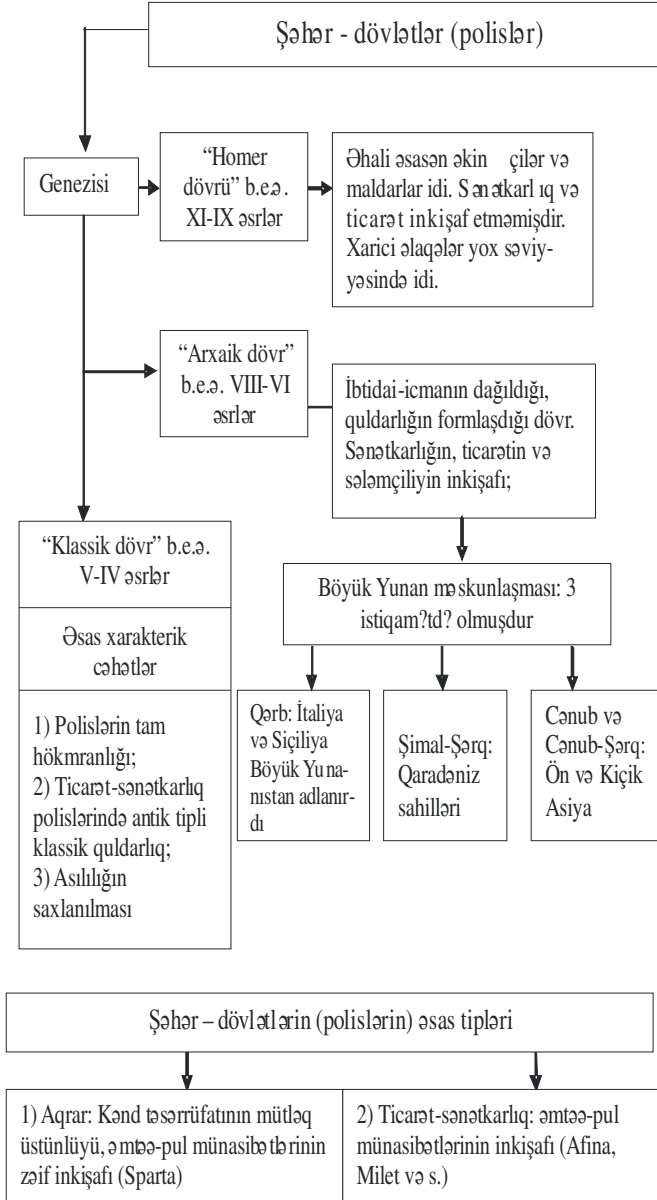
Şəhər - dövlətlər (polislər)

Genezisi

"Homer dövrü" b.e.ə. XI-IX əsrlər

Əhali əsasən əkinçilər və maldarlar idi. Sənətkarlıq və ticarət inkişaf etməmişdir. Xarici əlaqələr yox səviyyəsində idi.

"Arxaik dövr" b.e.ə. VIII-VI əsrlər

İbtidai-icmanın dağıldığı, quldarlığın formlaşdığı dövr. Sənətkarlığın, ticarətin və sələmçiliyin inkişafı;

"Klassik dövr" b.e.ə. V-IV əsrlər

Əsas xarakterik cəhətlər

1) Polislərin tam hökmranlığı;
2) Ticarət-sənətkarlıq polislərində antik tipli klassik quldarlıq;
3) Asılılığın saxlanılması

Böyük Yunan məskunlaşması: 3 istiqam?td? olmuşdur

Qərb: İtaliya və Siçiliya Böyük Yunanıstan adlanırdı

Şimal-Şərq: Qaradəniz sahilləri

Cənub və Cənub-Şərq: Ön və Kiçik Asiya

Şəhər – dövlətlərin (polislərin) əsas tipləri

1) Aqrar: Kənd təsərrüfatının mütləq üstünlüyü, əmtəə-pul münasibətlərinin zəif inkişafı (Sparta)

2) Ticarət-sənətkarlıq: əmtəə-pul münasibətlərinin inkişafı (Afina, Milet və s.)